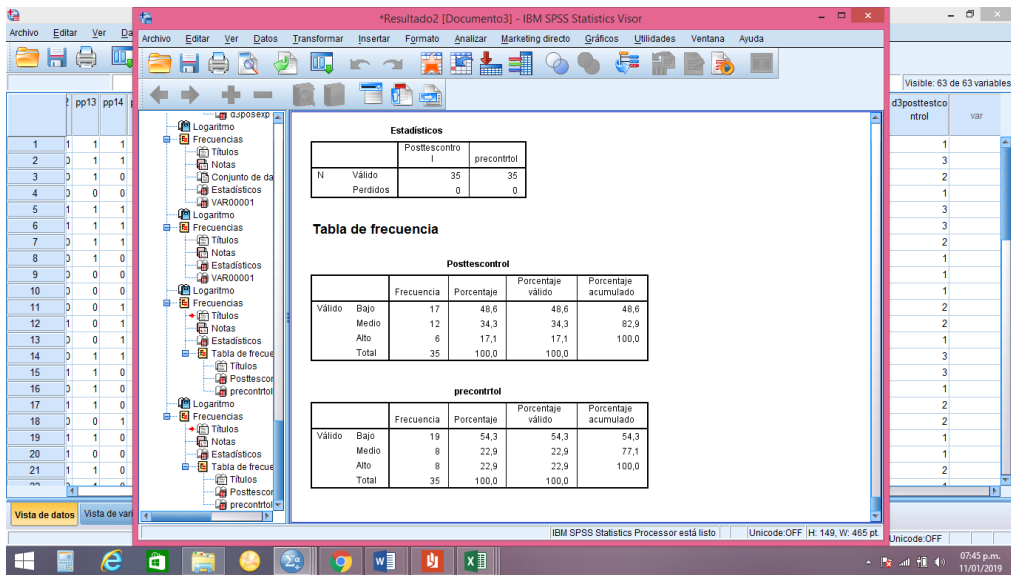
Archivo Editar Ver Da

*Resultado2 [Documento3] - IBM SPSS Statistics Visor

Archivo Editar Ver Datos Transformar Insertar Formato Analizar Marketing directo Gráficos Utilidades Ventana Ayuda

Visible: 63 de 63 variables

| | pp13 | pp14 |
|---|---|---|
| 1 | 1 | 1 |
| 2 | 1 | 1 |
| 3 | 1 | 0 |
| 4 | 0 | 0 |
| 5 | 1 | 1 |
| 6 | 1 | 1 |
| 7 | 1 | 1 |
| 8 | 1 | 0 |
| 9 | 0 | 0 |
| 10 | 0 | 0 |
| 11 | 0 | 1 |
| 12 | 0 | 1 |
| 13 | 0 | 1 |
| 14 | 1 | 1 |
| 15 | 1 | 0 |
| 16 | 1 | 0 |
| 17 | 1 | 0 |
| 18 | 0 | 1 |
| 19 | 1 | 0 |
| 20 | 0 | 0 |
| 21 | 1 | 0 |

d3posexp
Logaritmo
Frecuencias
Títulos
Notas
Conjunto de da
Estadísticos
VAR00001
Logaritmo
Frecuencias
Títulos
Notas
Estadísticos
VAR00001
Logaritmo
Frecuencias
Títulos
Notas
Estadísticos
Tabla de frecue
Títulos
Posttescor
precontrtol
Logaritmo
Frecuencias
Títulos
Notas
Estadísticos
Tabla de frecue
Títulos
Posttescor
precontrtol

Estadísticos

| | | Posttescontrol | precontrtol |
|---|---|---|---|
| N | Válido | 35 | 35 |
| | Perdidos | 0 | 0 |

Tabla de frecuencia

Posttescontrol

| | | Frecuencia | Porcentaje | Porcentaje válido | Porcentaje acumulado |
|---|---|---|---|---|---|
| Válido | Bajo | 17 | 48,6 | 48,6 | 48,6 |
| | Medio | 12 | 34,3 | 34,3 | 82,9 |
| | Alto | 6 | 17,1 | 17,1 | 100,0 |
| | Total | 35 | 100,0 | 100,0 | |

precontrtol

| | | Frecuencia | Porcentaje | Porcentaje válido | Porcentaje acumulado |
|---|---|---|---|---|---|
| Válido | Bajo | 19 | 54,3 | 54,3 | 54,3 |
| | Medio | 8 | 22,9 | 22,9 | 77,1 |
| | Alto | 8 | 22,9 | 22,9 | 100,0 |
| | Total | 35 | 100,0 | 100,0 | |

| d3posttestcontrol | var |
|---|---|
| 1 | |
| 3 | |
| 2 | |
| 1 | |
| 3 | |
| 3 | |
| 2 | |
| 1 | |
| 1 | |
| 1 | |
| 2 | |
| 2 | |
| 1 | |
| 3 | |
| 3 | |
| 1 | |
| 2 | |
| 2 | |
| 1 | |
| 1 | |
| 2 | |

Vista de datos Vista de vari

IBM SPSS Statistics Processor está listo | Unicode:OFF | H: 149, W: 465 pt.

Unicode:OFF

07:45 p.m.
11/01/2019